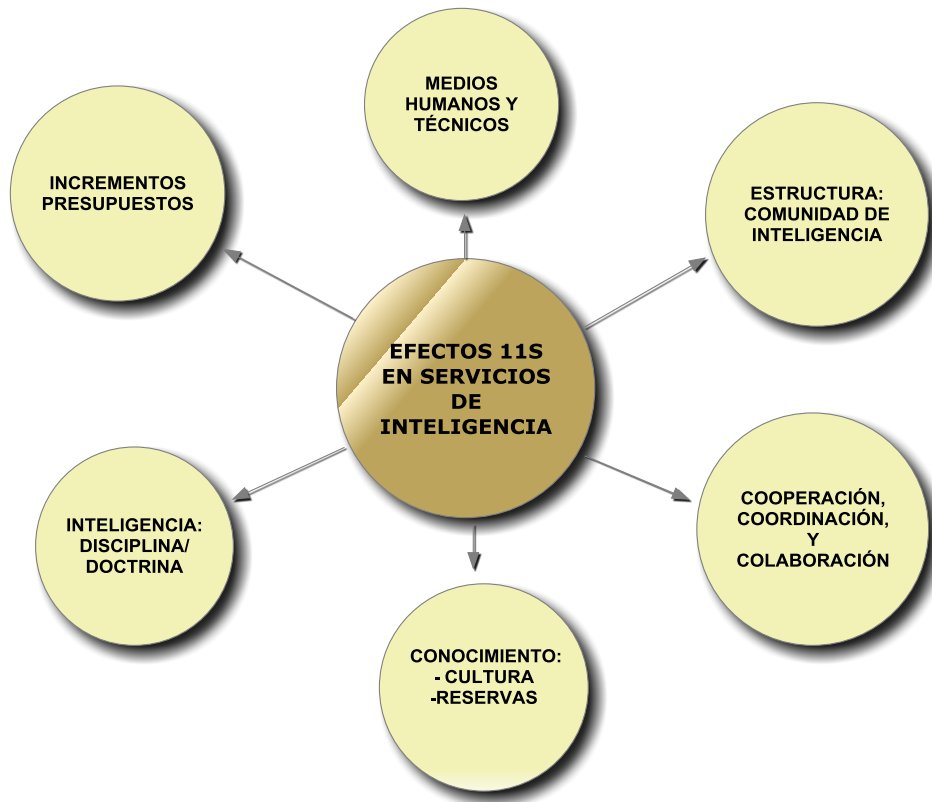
EFECTOS 11S EN SERVICIOS DE INTELIGENCIA

MEDIOS HUMANOS Y TÉCNICOS

ESTRUCTURA: COMUNIDAD DE INTELIGENCIA

COOPERACIÓN, COORDINACIÓN, Y COLABORACIÓN

CONOCIMIENTO:
- CULTURA
-RESERVAS

INTELIGENCIA: DISCIPLINA/ DOCTRINA

INCREMENTOS PRESUPUESTOS